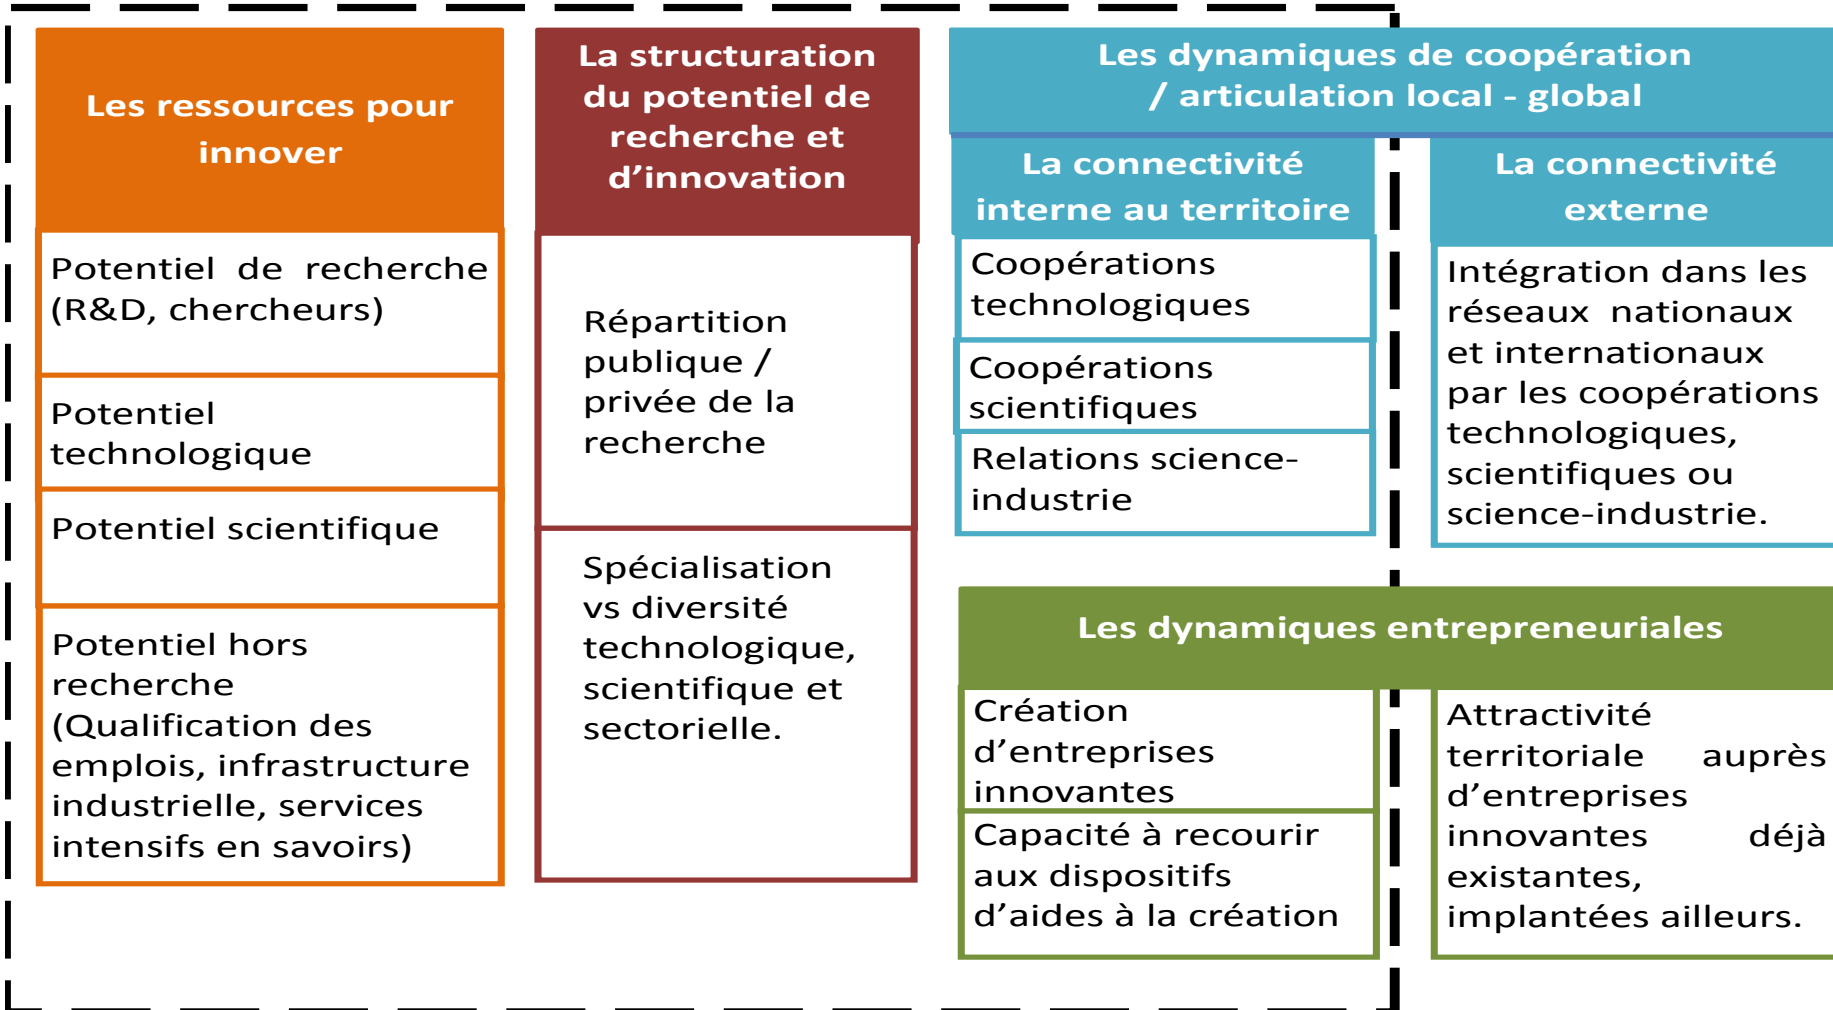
Les ressources pour innover

Potentiel de recherche (R&D, chercheurs)

Potentiel technologique

Potentiel scientifique

Potentiel hors recherche (Qualification des emplois, infrastructure industrielle, services intensifs en savoirs)

La structuration du potentiel de recherche et d’innovation

Répartition publique / privée de la recherche

Spécialisation vs diversité technologique, scientifique et sectorielle.

Les dynamiques de coopération / articulation local - global

La connectivité interne au territoire

Coopérations technologiques

Coopérations scientifiques

Relations science-industrie

La connectivité externe

Intégration dans les réseaux nationaux et internationaux par les coopérations technologiques, scientifiques ou science-industrie.

Les dynamiques entrepreneuriales

Création d’entreprises innovantes

Capacité à recourir aux dispositifs d’aides à la création

Attractivité territoriale auprès d’entreprises innovantes déjà existantes, implantées ailleurs.